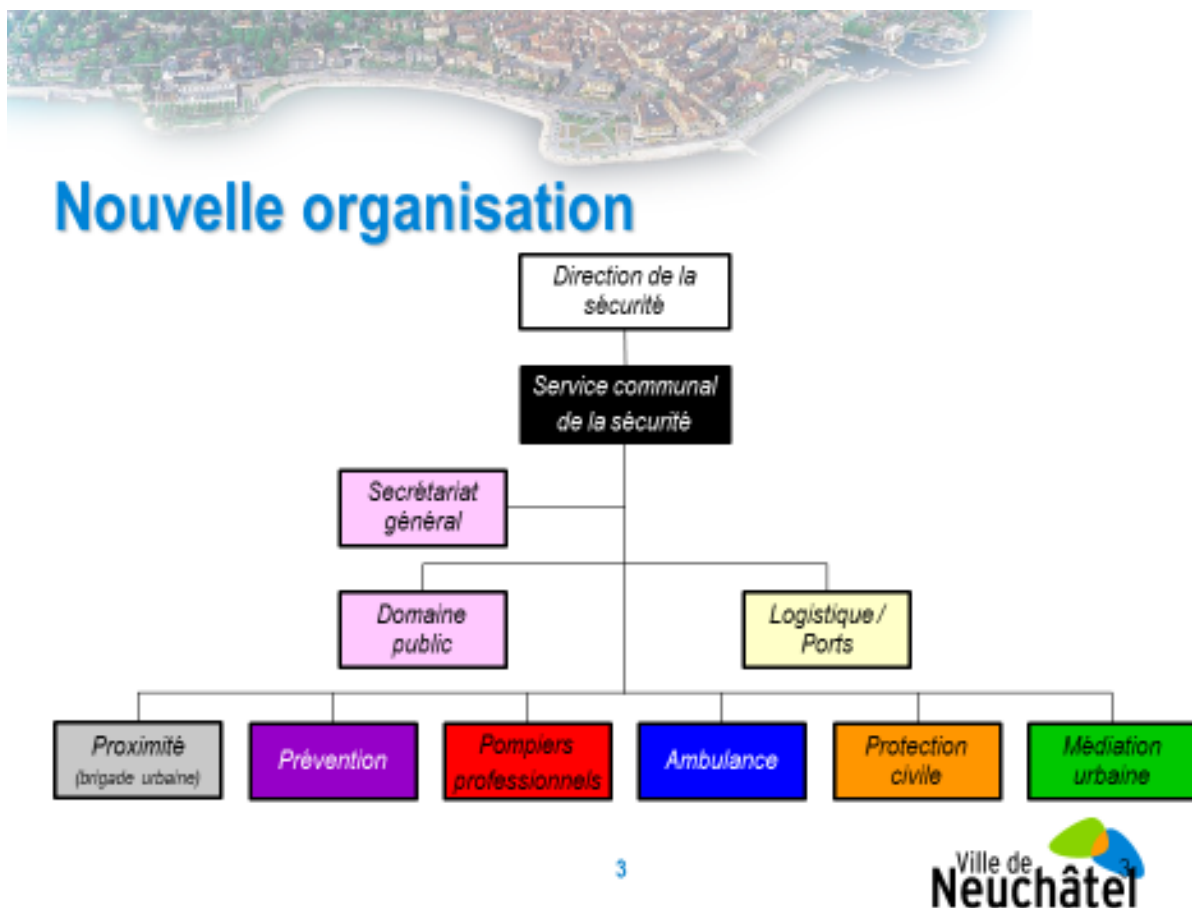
Nouvelle organisation

Direction de la sécurité

Service communal de la sécurité

Secrétariat général

Domaine public

Logistique / Ports

Proximité (brigade urbaine)

Prévention

Pompiers professionnels

Ambulance

Protection civile

Médiation urbaine

3

Ville de Neuchâtel

3